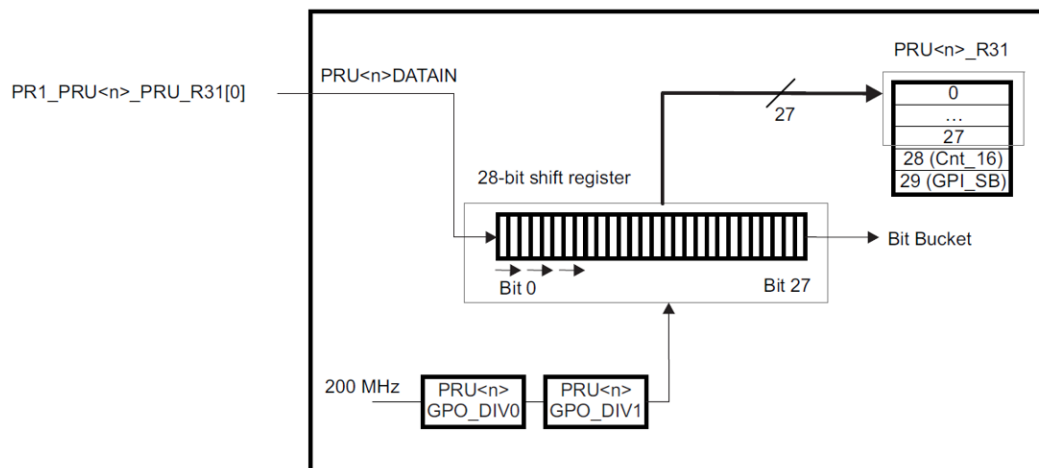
PR1_PRU<n>_PRU_R31[0]

PRU<n>DATAIN

PRU<n>_R31

27

| 0 |
|---|
| ... |
| 27 |
| 28 (Cnt_16) |
| 29 (GPI_SB) |

28-bit shift register

Bit Bucket

Bit 0

Bit 27

200 MHz

PRU<n> GPO_DIV0

PRU<n> GPO_DIV1